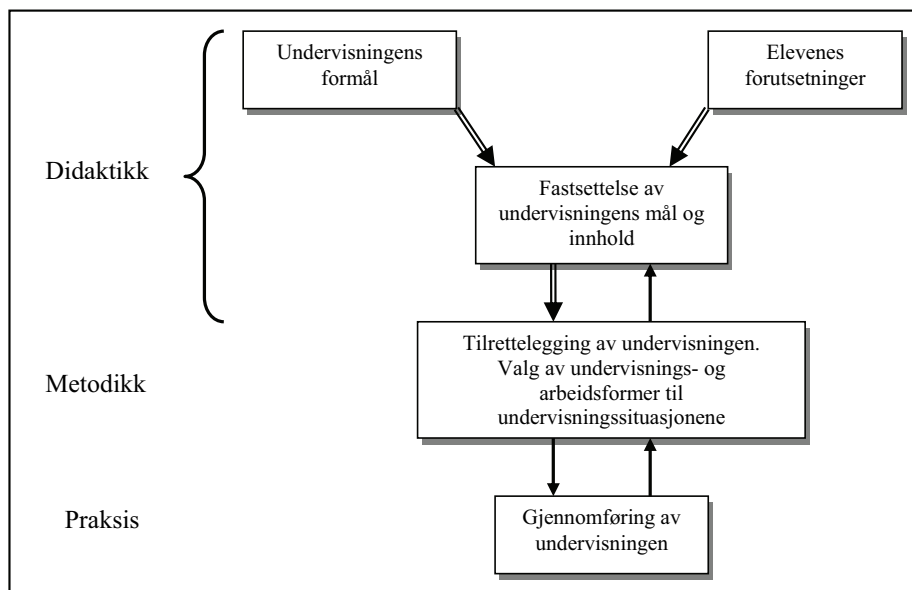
Undervisningens formål

Elevenes forutsetninger

Didaktikk

Fastsettelse av undervisningens mål og innhold

Metodikk

Tilrettelegging av undervisningen. Valg av undervisnings- og arbeidsformer til undervisningssituasjonene

Praksis

Gjennomføring av undervisningen